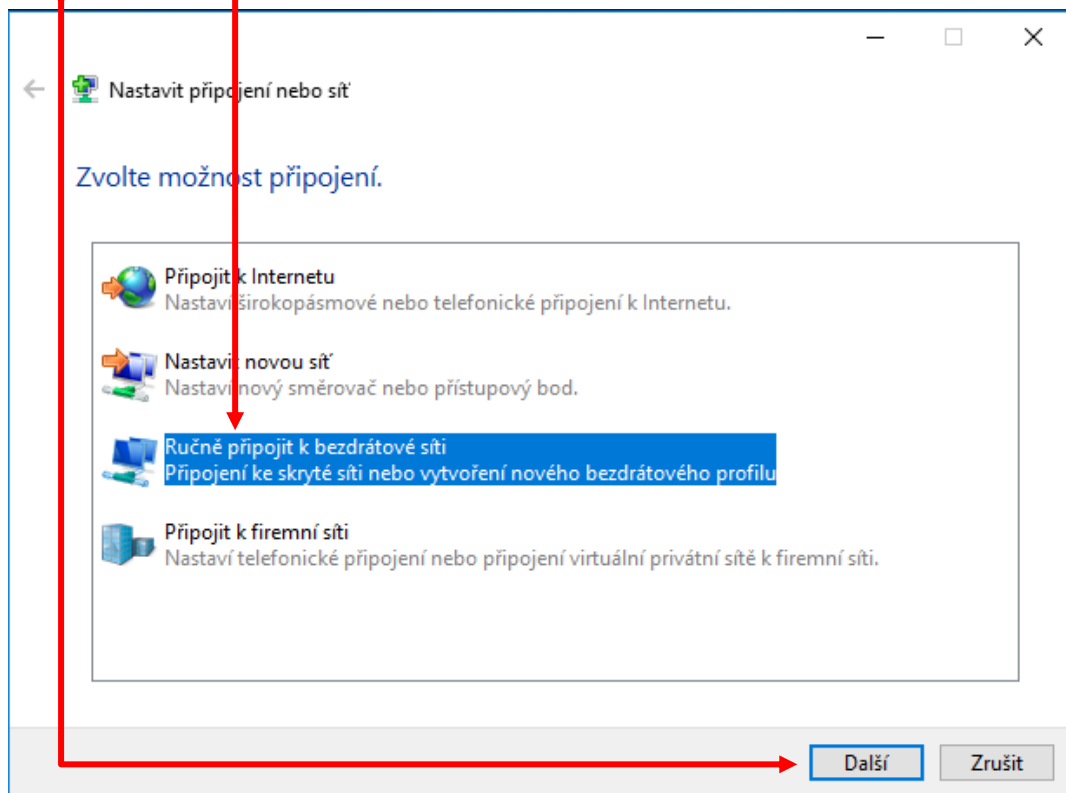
Nastavit připojení nebo síť

Zvolte možnost připojení.

Připojit k Internetu
Nastaví širokopásmové nebo telefonické připojení k Internetu.

Nastavit novou síť
Nastaví nový směrovač nebo přístupový bod.

Ručně připojit k bezdrátové síti
Připojení ke skryté síti nebo vytvoření nového bezdrátového profilu

Připojit k firemní síti
Nastaví telefonické připojení nebo připojení virtuální privátní sítě k firemní síti.

Další
Zrušit